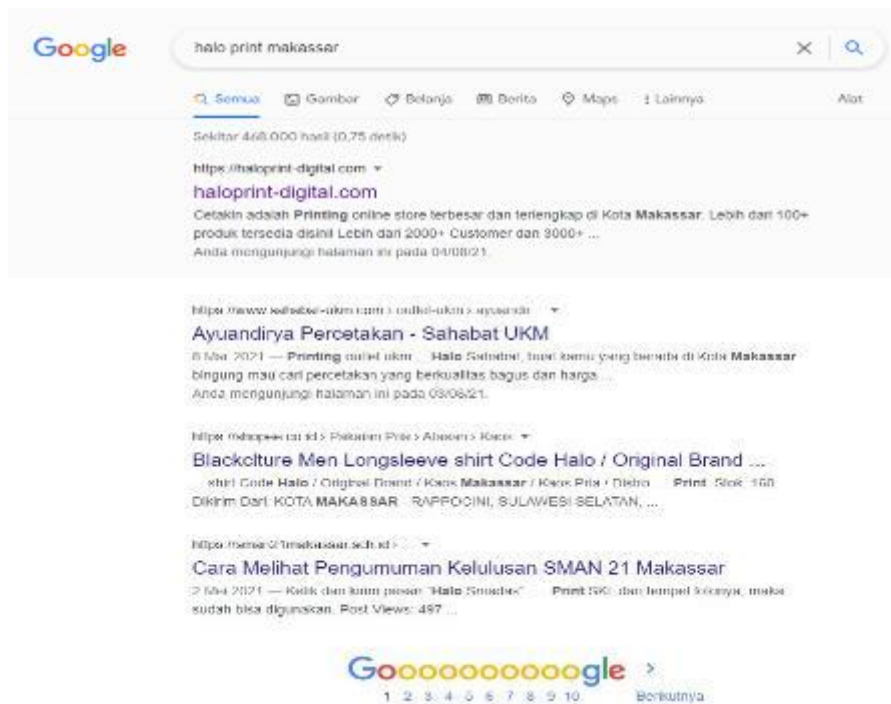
Google

halo print makassar

Q Semua  Gambar  Belanja  Berita  Maps  ⋮ Lainnya  Alat

Sekitar 468.000 hasil (0,75 detik)

https://haloprint-digital.com ▾

haloprint-digital.com

Cetakin adalah Printing online store terbesar dan terlengkap di Kota Makassar. Lebih dari 100+ produk tersedia disini! Lebih dari 2000+ Customer dan 3000+ ...

Anda mengunjungi halaman ini pada 04/08/21.

https://www.sahabat-ukm.com › outlet-ukm › ayuandir ▾

Ayuandirya Percetakan - Sahabat UKM

6 Mei 2021 — Printing outlet ukm ... Halo Sahabat, buat kamu yang berada di Kota Makassar bingung mau cari percetakan yang berkualitas bagus dan harga ...

Anda mengunjungi halaman ini pada 09/06/21.

https://shopee.co.id › Pakaian Pria › Atasan › Kaos ▾

Blackciture Men Longsleeve shirt Code Halo / Original Brand ...

... shirt Code Halo / Original Brand / Kaos Makassar / Kaos Pria / Distro ... Print. Stok: 160. Dikirim Dari: KOTA MAKASSAR - RAPPOCINI, SULAWESI SELATAN, ...

https://sman21makassar.sch.id › ... ▾

Cara Melihat Pengumuman Kelulusan SMAN 21 Makassar

2 Mei 2021 — Klik dan kirim pesan "Halo Smadex" ... Print SKL dan tempel fotonya, maka sudah bisa digunakan. Post Views: 497 ...

Goooooooooogle ›

1 2 3 4 5 6 7 8 9 10  Berikutnya